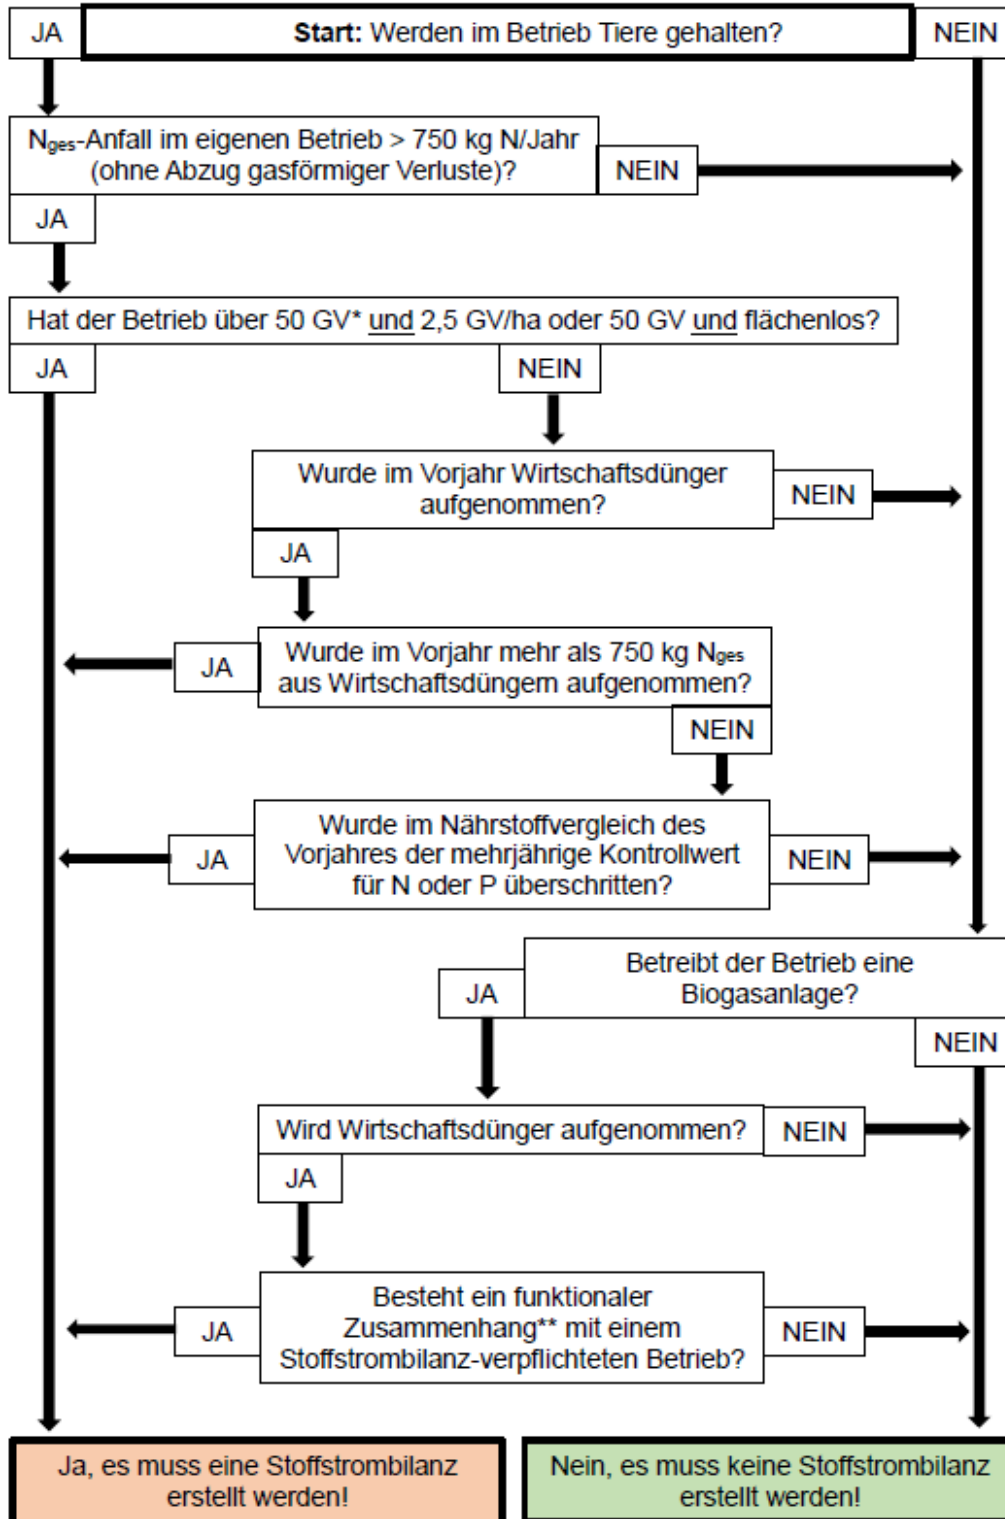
JA

**Start:** Werden im Betrieb Tiere gehalten?

NEIN

$N_{ges}$-Anfall im eigenen Betrieb > 750 kg N/Jahr (ohne Abzug gasförmiger Verluste)?

NEIN

JA

Hat der Betrieb über 50 GV* und 2,5 GV/ha oder 50 GV und flächenlos?

JA

NEIN

Wurde im Vorjahr Wirtschaftsdünger aufgenommen?

NEIN

JA

JA

Wurde im Vorjahr mehr als 750 kg $N_{ges}$ aus Wirtschaftsdüngern aufgenommen?

NEIN

JA

Wurde im Nährstoffvergleich des Vorjahres der mehrjährige Kontrollwert für N oder P überschritten?

NEIN

JA

Betreibt der Betrieb eine Biogasanlage?

NEIN

Wird Wirtschaftsdünger aufgenommen?

NEIN

JA

JA

Besteht ein funktionaler Zusammenhang** mit einem Stoffstrombilanz-verpflichteten Betrieb?

NEIN

Ja, es muss eine Stoffstrombilanz erstellt werden!

Nein, es muss keine Stoffstrombilanz erstellt werden!